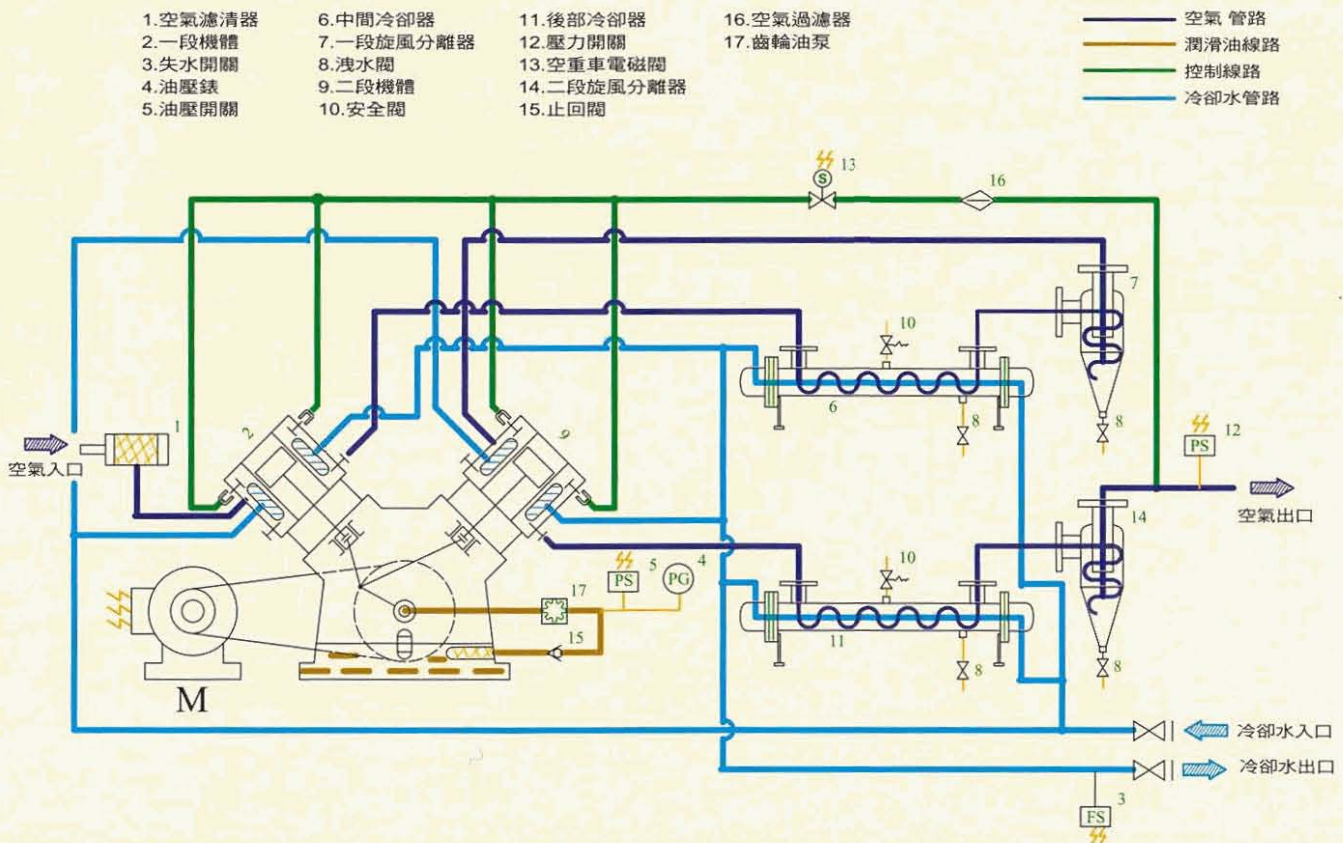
1.空氣濾清器
2.一段機體
3.失水開關
4.油壓錶
5.油壓開關

6.中間冷卻器
7.一段旋風分離器
8.洩水閥
9.二段機體
10.安全閥

11.後部冷卻器
12.壓力開關
13.空重車電磁閥
14.二段旋風分離器
15.止回閥

16.空氣過濾器
17.齒輪油泵

空氣 管路
潤滑油線路
控制線路
冷卻水管路

13
S
16
7
10
6
8
8
1
2
9
空氣入口
12
PS
14
空氣出口
5
PS
PG
4
10
17
15
11
8
8
M
冷卻水入口
冷卻水出口
3
FS